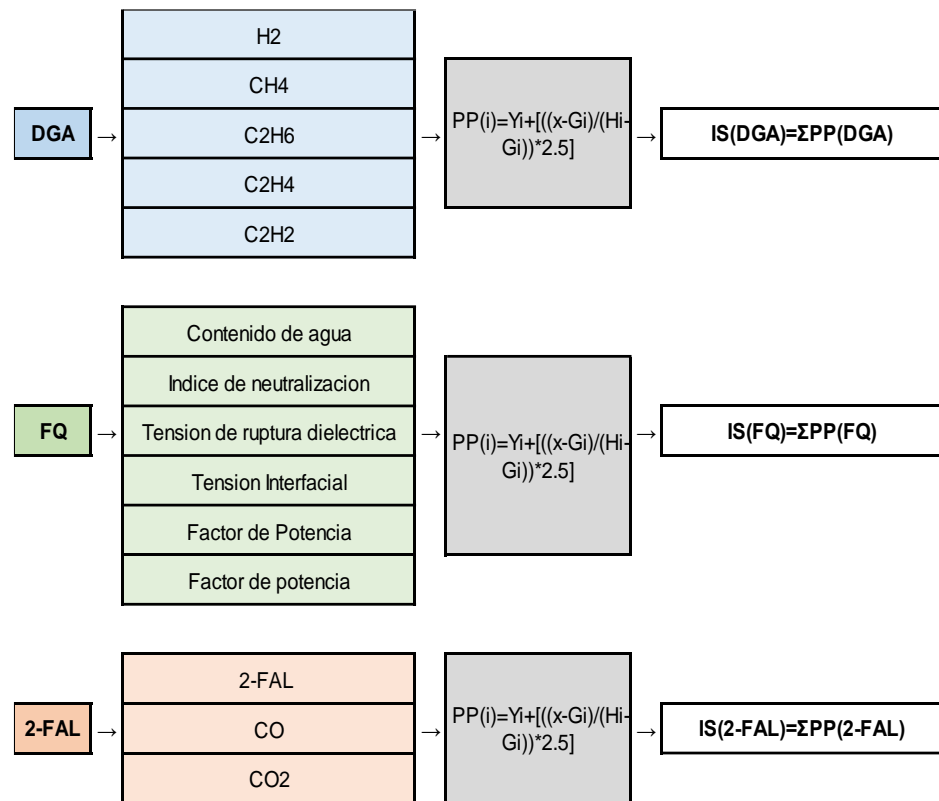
DGA →

H2

CH4

C2H6

C2H4

C2H2

→ PP(i)=Yi+[((x-Gi)/(Hi-Gi))*2.5] → IS(DGA)=ΣPP(DGA)

FQ →

Contenido de agua

Indice de neutralizacion

Tension de ruptura dielectrica

Tension Interfacial

Factor de Potencia

Factor de potencia

→ PP(i)=Yi+[((x-Gi)/(Hi-Gi))*2.5] → IS(FQ)=ΣPP(FQ)

2-FAL →

2-FAL

CO

CO2

→ PP(i)=Yi+[((x-Gi)/(Hi-Gi))*2.5] → IS(2-FAL)=ΣPP(2-FAL)